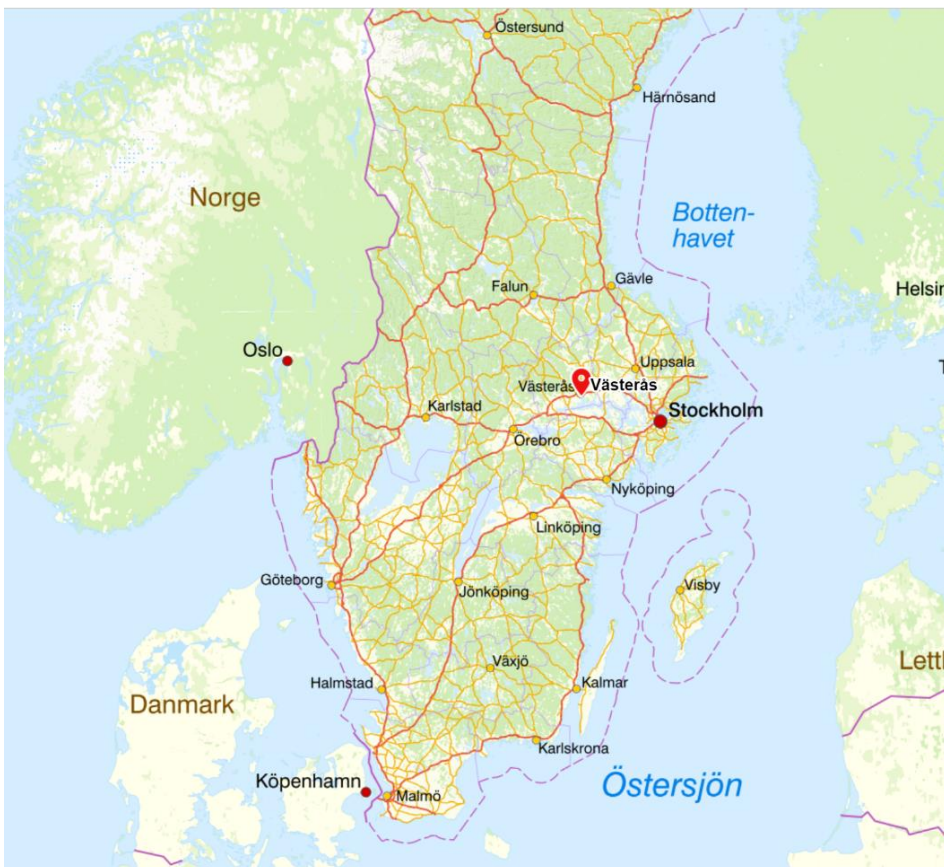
Östersund
Härnösand
Norge
Botten-
havet
Falun
Gävle
Helsin
Oslo
Uppsala
Västerås
Västerås
Stockholm
Karlstad
Örebro
Nyköping
Linköping
Göteborg
Jönköping
Visby
Växjö
Halmstad
Kalmar
Lett
Danmark
Karlskrona
Köpenhamn
Östersjön
Malmö